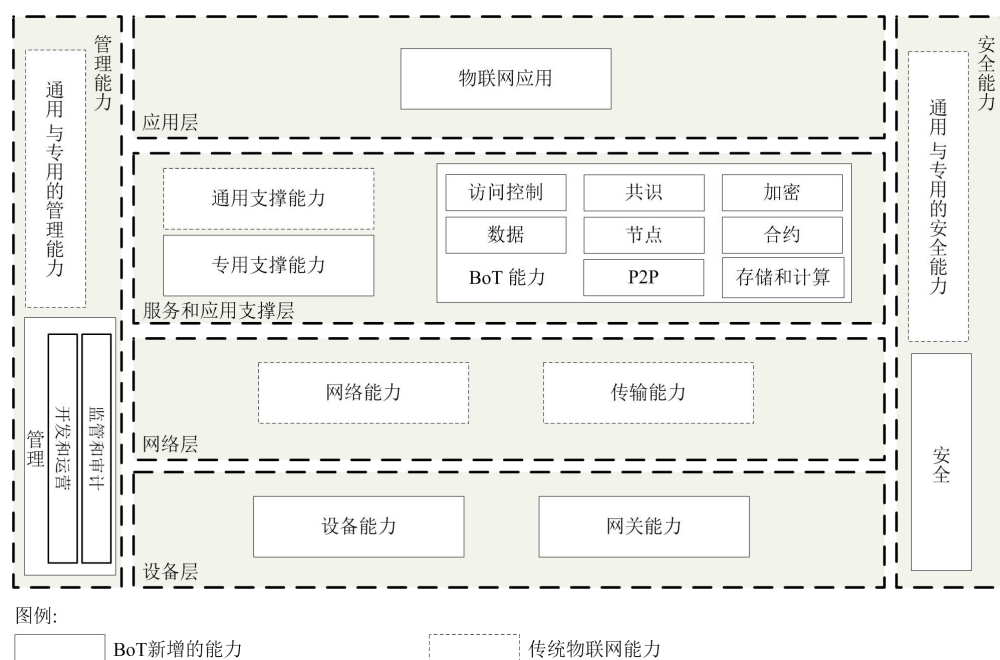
管理能力

通用与专用的管理能力

管理

开发和运营

监管和审计

物联网应用

应用层

通用支撑能力

专用支撑能力

访问控制 | 共识 | 加密
数据 | 节点 | 合约
BoT 能力 | P2P | 存储和计算

服务和应用支撑层

网络能力

传输能力

网络层

设备能力

网关能力

设备层

安全能力

通用与专用的安全能力

安全

图例:

BoT新增的能力

传统物联网能力